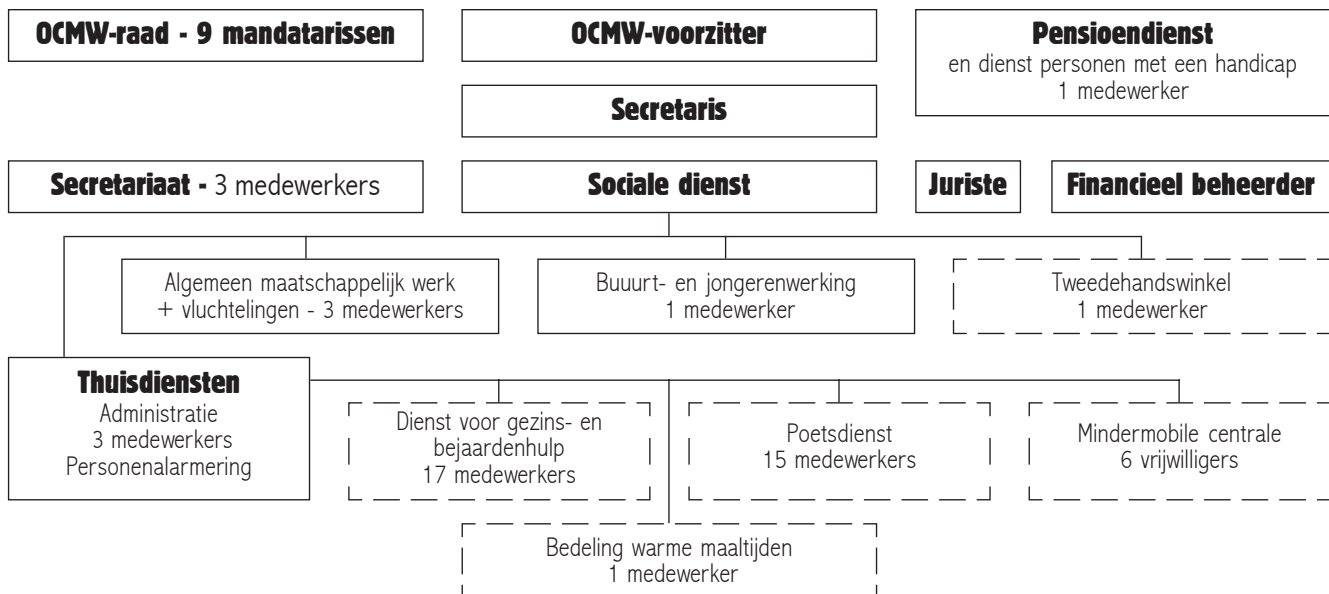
OCMW-raad - 9 mandatarissen

OCMW-voorzitter

Pensioendienst
en dienst personen met een handicap
1 medewerker

Secretaris

Secretariaat - 3 medewerkers

Sociale dienst

Juriste

Financieel beheerder

Algemeen maatschappelijk werk
+ vluchtelingen - 3 medewerkers

Buuurt- en jongerenwerking
1 medewerker

Tweedehandswinkel
1 medewerker

Thuisdiensten
Administratie
3 medewerkers
Personenalarmering

Dienst voor gezins- en bejaardenhulp
17 medewerkers

Poetsdienst
15 medewerkers

Mindermobile centrale
6 vrijwilligers

Bedeling warme maaltijden
1 medewerker